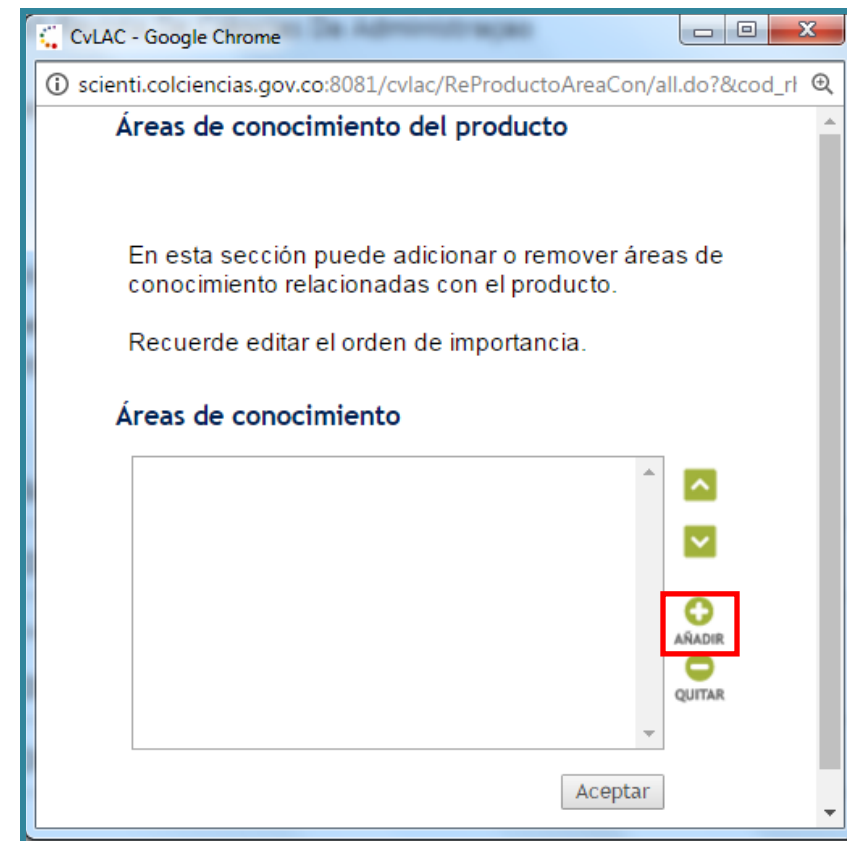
CvLAC - Google Chrome

scienti.colciencias.gov.co:8081/cvlac/ReProductoAreaCon/all.do?&cod_rl

Áreas de conocimiento del producto

En esta sección puede adicionar o remover áreas de conocimiento relacionadas con el producto.

Recuerde editar el orden de importancia.

Áreas de conocimiento

AÑADIR

QUITAR

Aceptar